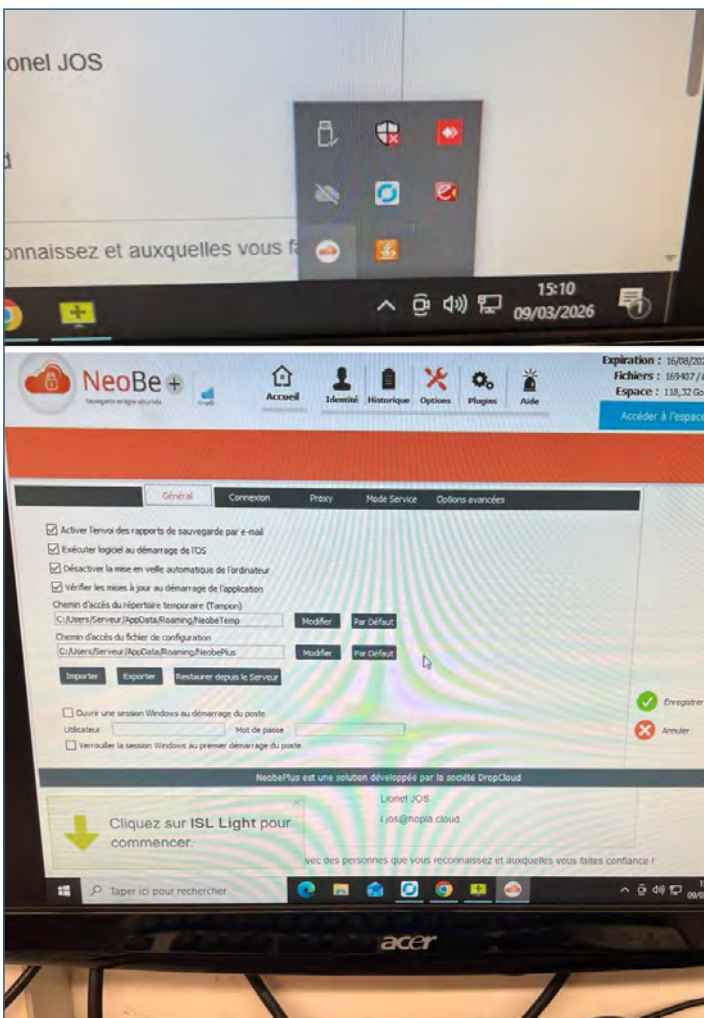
ionel JOS

d

onnaissez et auxquelles vous fa

15:10
09/03/2026

NeoBe+
Sauvegarde en ligne sécurisée

Accueil
Identité
Historique
Options
Plugins
Aide

Expiration : 16/08/20
Fichiers : 169407 /
Espace : 118,32 Go

Accéder à l'espace

Général
Connexion
Proxy
Mode Service
Options avancées

☑ Activer l'envoi des rapports de sauvegarde par e-mail
☑ Exécuter logiciel au démarrage de l'OS
☑ Désactiver la mise en veille automatique de l'ordinateur
☑ Vérifier les mises à jour au démarrage de l'application

Chemin d'accès du répertoire temporaire (Tampon)
C:\Users\Serveur\AppData\Roaming\NeobeTemp
Modifier
Par Défaut

Chemin d'accès du fichier de configuration
C:\Users\Serveur\AppData\Roaming\NeobePlus
Modifier
Par Défaut

Importer
Exporter
Restaurer depuis le Serveur

☐ Ouvrir une session Windows au démarrage du poste
Utilisateur
Mot de passe
☐ Verrouiller la session Windows au premier démarrage du poste

Enregistrer
Annuler

NeobePlus est une solution développée par la société DropCloud

Lionel JOS
l.jos@hopla.cloud

Cliquez sur ISL Light pour commencer.

vec des personnes que vous reconnaissez et auxquelles vous faites confiance !

Taper ici pour rechercher

acer